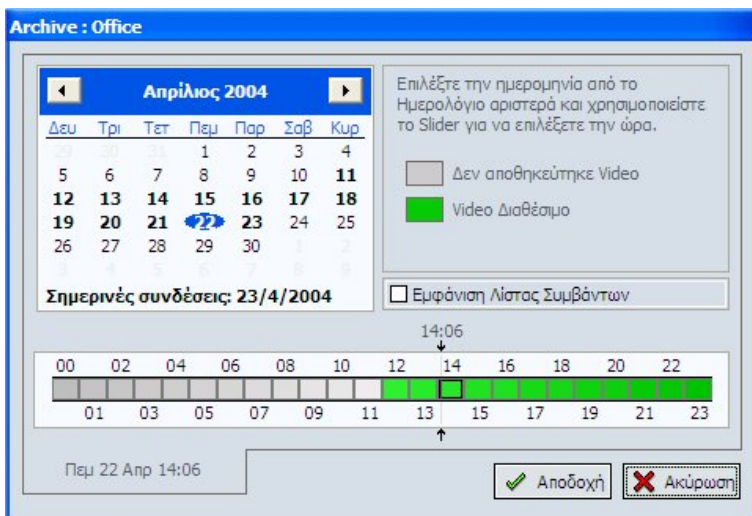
Archive : Office

Απρίλιος 2004

| Δευ | Τρι | Τετ | Πεμ | Παρ | Σαβ | Κυρ |
|---|---|---|---|---|---|---|
| 29 | 30 | 31 | 1 | 2 | 3 | 4 |
| 5 | 6 | 7 | 8 | 9 | 10 | 11 |
| 12 | 13 | 14 | 15 | 16 | 17 | 18 |
| 19 | 20 | 21 | 22 | 23 | 24 | 25 |
| 26 | 27 | 28 | 29 | 30 | 1 | 2 |
| 3 | 4 | 5 | 6 | 7 | 8 | 9 |

Σημερινές συνδέσεις: 23/4/2004

Επιλέξτε την ημερομηνία από το Ημερολόγιο αριστερά και χρησιμοποιείστε το Slider για να επιλέξετε την ώρα.

Δεν αποθηκεύτηκε Video

Video Διαθέσιμο

Εμφάνιση Λίστας Συμβάντων

14:06

00 02 04 06 08 10 12 14 16 18 20 22

01 03 05 07 09 11 13 15 17 19 21 23

Πεμ 22 Απρ 14:06

Αποδοχή

Ακύρωση